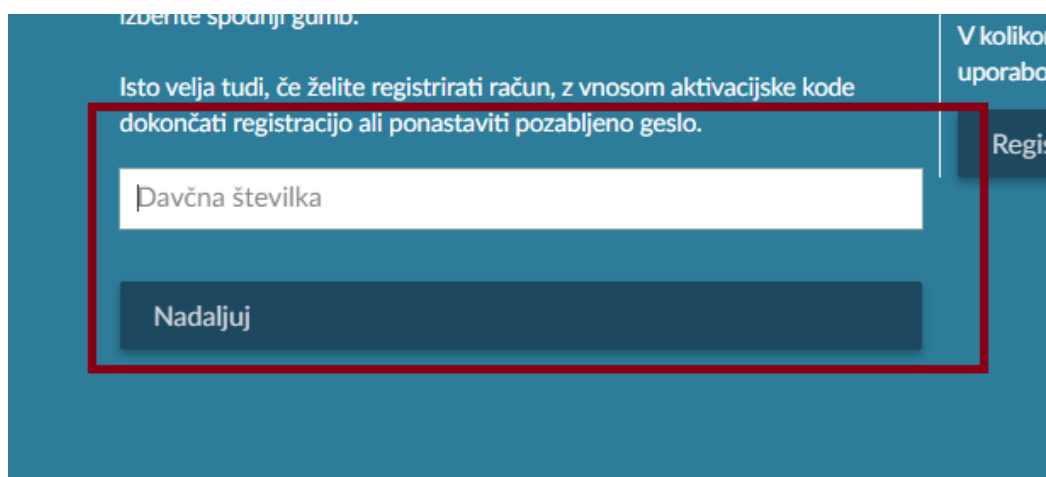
izberite spodnji gumb.

Isto velja tudi, če želite registrirati račun, z vnosom aktivacijske kode dokončati registracijo ali ponastaviti pozabljeno geslo.

Davčna številka

Nadaljuj

V koliko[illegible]
uporabo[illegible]

Regis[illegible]